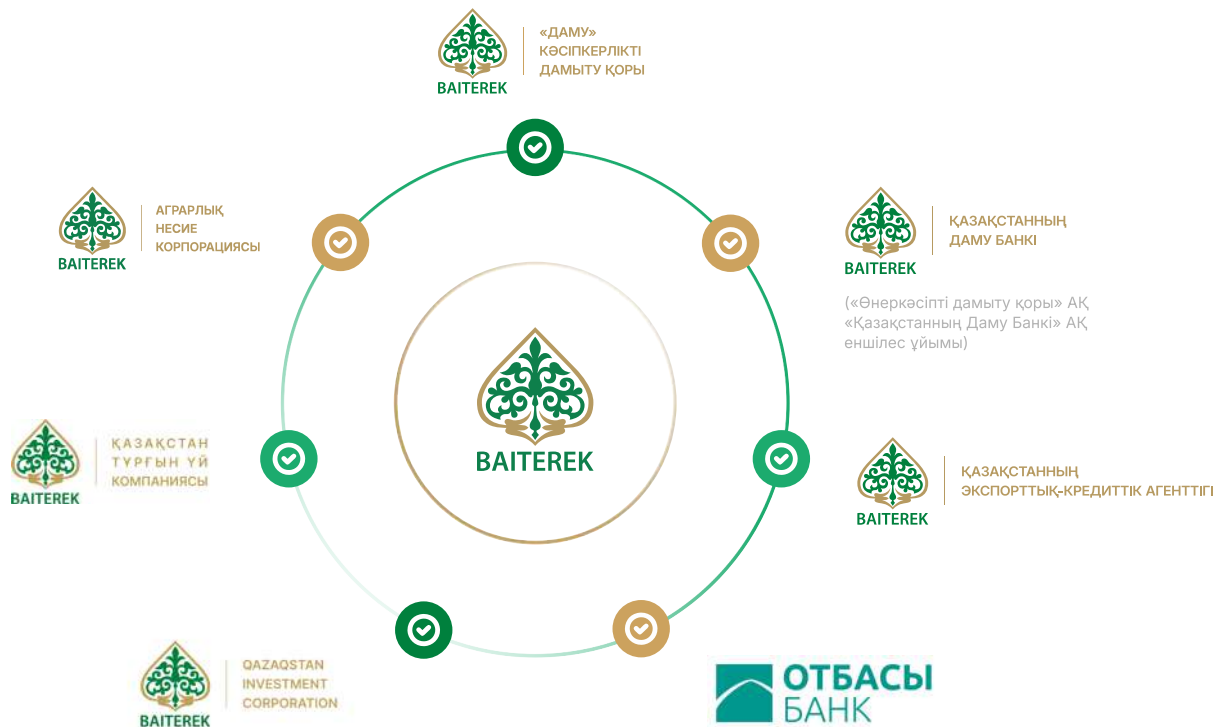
BAITEREK
«ДАМУ»
КӘСІПКЕРЛІКТІ
ДАМЫТУ ҚОРЫ

BAITEREK
АГРАРЛЫҚ
НЕСИЕ
КОРПОРАЦИЯСЫ

BAITEREK
ҚАЗАҚСТАННЫҢ
ДАМУ БАНКІ

(«Өнеркәсіпті дамыту қоры» АҚ «Қазақстанның Даму Банкі» АҚ еншілес ұйымы)

BAITEREK

BAITEREK
ҚАЗАҚСТАН
ТҰРҒЫН ҮЙ
КОМПАНИЯСЫ

BAITEREK
ҚАЗАҚСТАННЫҢ
ЭКСПОРТТЫҚ-КРЕДИТТІК АГЕНТТІГІ

BAITEREK
QAZAQSTAN
INVESTMENT
CORPORATION

ОТБАСЫ
БАНК